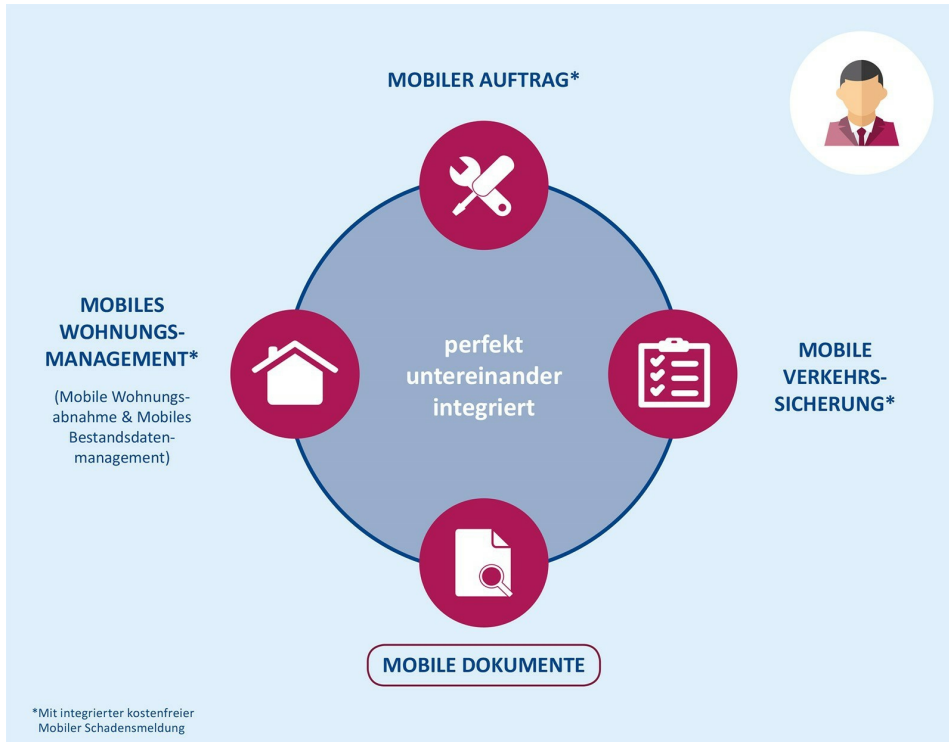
MOBILER AUFTRAG*

MOBILES WOHNUNGS-MANAGEMENT*

(Mobile Wohnungsabnahme & Mobiles Bestandsdatenmanagement)

perfekt untereinander integriert

MOBILE VERKEHRS-SICHERUNG*

MOBILE DOKUMENTE

*Mit integrierter kostenfreier Mobiler Schadensmeldung